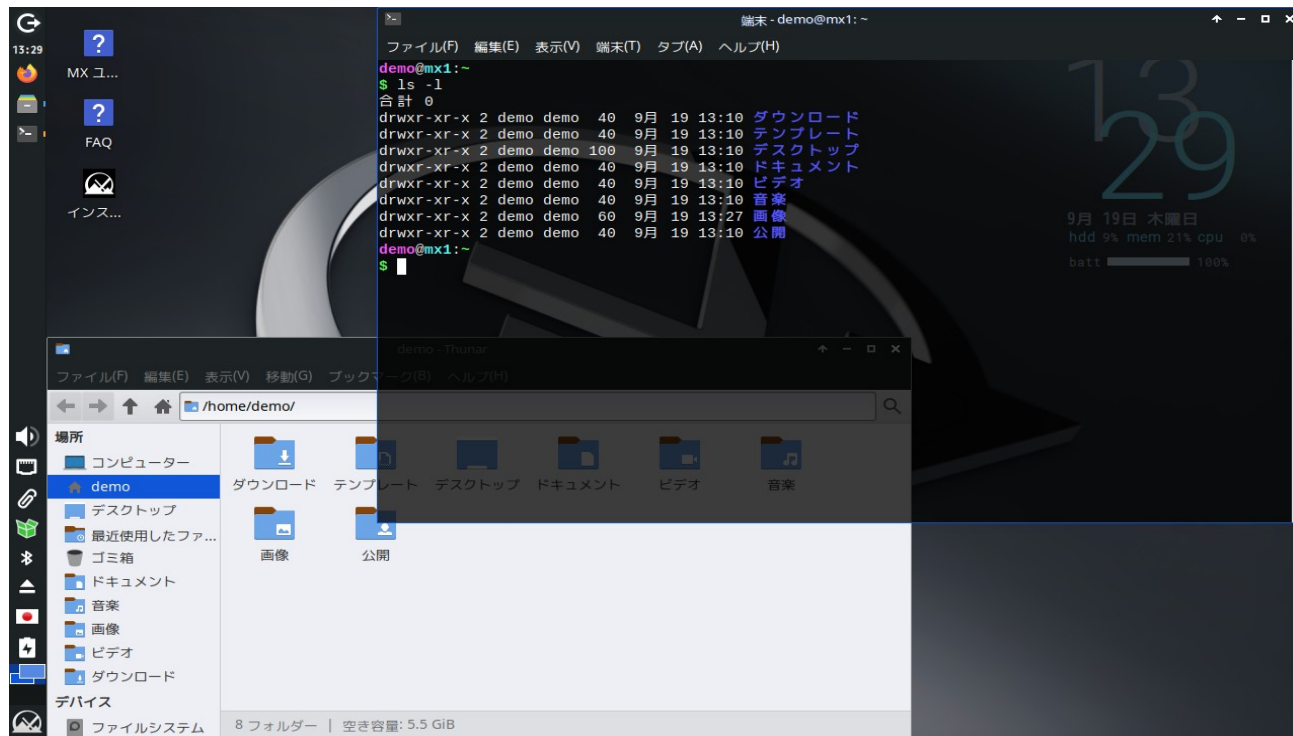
13:29

MX ユ...

FAQ

インス...

端末 - demo@mx1: ~

ファイル(F) 編集(E) 表示(V) 端末(T) タブ(A) ヘルプ(H)

demo@mx1:~
$ ls -l
合計 0
drwxr-xr-x 2 demo demo 40 9月 19 13:10 ダウンロード
drwxr-xr-x 2 demo demo 40 9月 19 13:10 テンプレート
drwxr-xr-x 2 demo demo 100 9月 19 13:10 デスクトップ
drwxr-xr-x 2 demo demo 40 9月 19 13:10 ドキュメント
drwxr-xr-x 2 demo demo 40 9月 19 13:10 ビデオ
drwxr-xr-x 2 demo demo 40 9月 19 13:10 音楽
drwxr-xr-x 2 demo demo 60 9月 19 13:27 画像
drwxr-xr-x 2 demo demo 40 9月 19 13:10 公開
demo@mx1:~
$

13
29
9月 19日 木曜日
hdd 9% mem 21% cpu 0%
batt 100%

demo - Thunar

ファイル(F) 編集(E) 表示(V) 移動(G) ブックマーク(B) ヘルプ(H)

/home/demo/

場所
コンピューター
demo
デスクトップ
最近使用したファ...
ゴミ箱
ドキュメント
音楽
画像
ビデオ
ダウンロード
デバイス
ファイルシステム

ダウンロード テンプレート デスクトップ ドキュメント ビデオ 音楽
画像 公開

8 フォルダー | 空き容量: 5.5 GiB